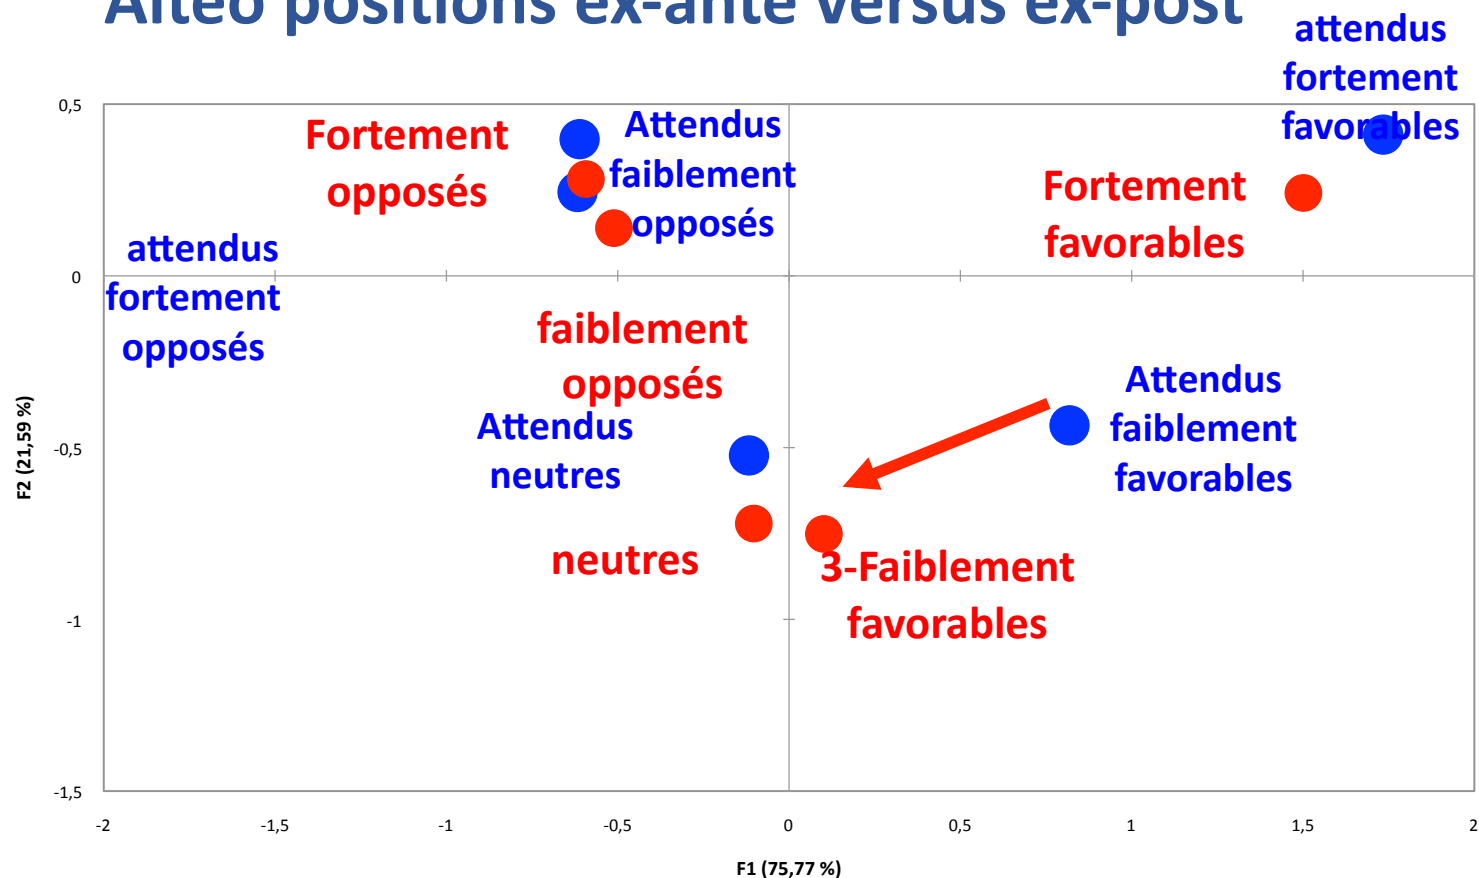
Alteo positions ex-ante versus ex-post

attendus fortement favorables

Fortement opposés

Attendus faiblement opposés

Fortement favorables

attendus fortement opposés

faiblement opposés

Attendus faiblement favorables

Attendus neutres

neutres

3-Faiblement favorables

0,5
0
-0,5
-1
-1,5

F2 (21,59 %)

-2
-1,5
-1
-0,5
0
0,5
1
1,5
2

F1 (75,77 %)